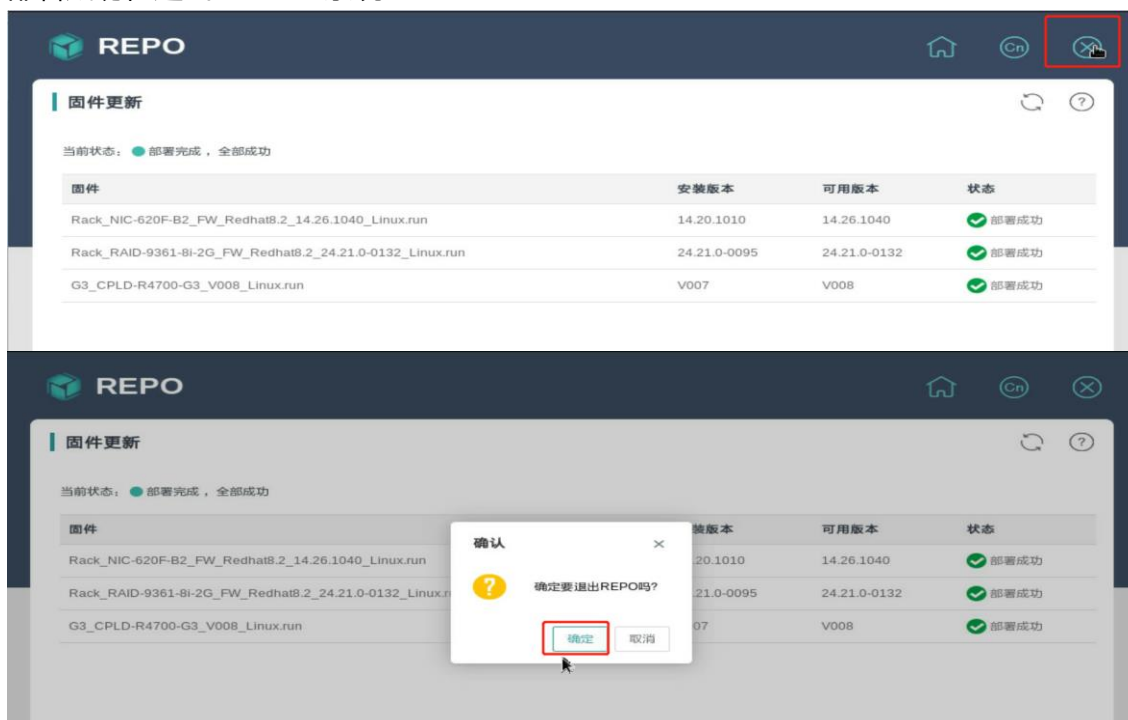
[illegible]

REPO

Cn

固件更新

当前状态： 部署完成，全部成功

| 固件 | 安装版本 | 可用版本 | 状态 |
|---|---|---|---|
| Rack_NIC-620F-B2_FW_Redhat8.2_14.26.1040_Linux.run | 14.20.1010 | 14.26.1040 | 部署成功 |
| Rack_RAID-9361-8i-2G_FW_Redhat8.2_24.21.0-0132_Linux.run | 24.21.0-0095 | 24.21.0-0132 | 部署成功 |
| G3_CPLD-R4700-G3_V008_Linux.run | V007 | V008 | 部署成功 |

REPO

Cn

固件更新

当前状态： 部署完成，全部成功

| 固件 | 装版本 | 可用版本 | 状态 |
|---|---|---|---|
| Rack_NIC-620F-B2_FW_Redhat8.2_14.26.1040_Linux.run | .20.1010 | 14.26.1040 | 部署成功 |
| Rack_RAID-9361-8i-2G_FW_Redhat8.2_24.21.0-0132_Linux.r | .21.0-0095 | 24.21.0-0132 | 部署成功 |
| G3_CPLD-R4700-G3_V008_Linux.run | 07 | V008 | 部署成功 |

确认

确定要退出REPO吗?

确定 取消